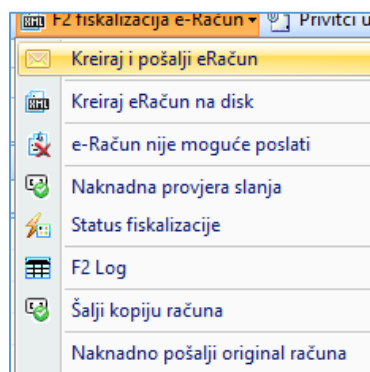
F2 fiskalizacija e-Račun ▾ Privitci u

Kreiraj i pošalji eRačun

Kreiraj eRačun na disk

e-Račun nije moguće poslati

Naknadna provjera slanja

Status fiskalizacije

F2 Log

Šalji kopiju računa

Naknadno pošalji original računa